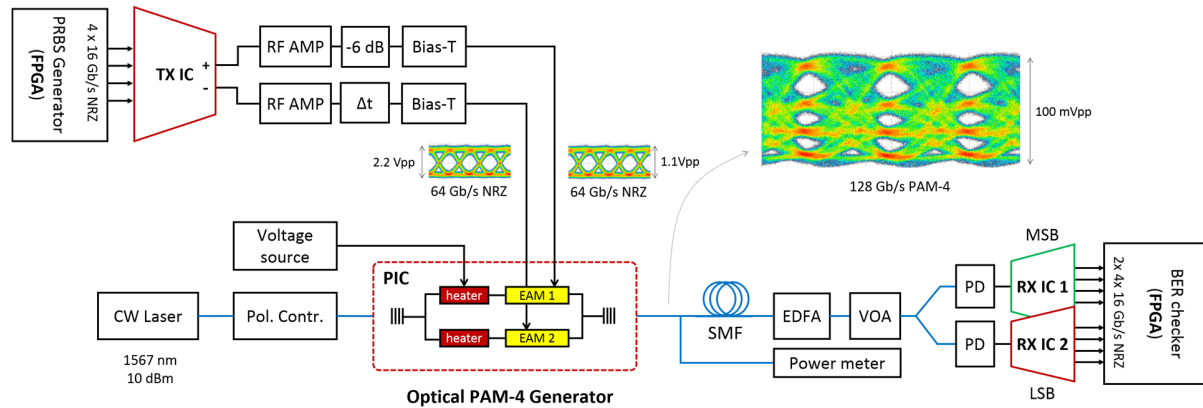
PRBS Generator (FPGA)

4 x 16 Gb/s NRZ

TX IC

+

-

RF AMP

-6 dB

Bias-T

RF AMP

Δt

Bias-T

2.2 Vpp

64 Gb/s NRZ

64 Gb/s NRZ

1.1Vpp

100 mVpp

128 Gb/s PAM-4

Voltage source

PIC

heater

EAM 1

heater

EAM 2

CW Laser

1567 nm
10 dBm

Pol. Contr.

Optical PAM-4 Generator

SMF

EDFA

VOA

Power meter

MSB

PD

RX IC 1

PD

RX IC 2

LSB

BER checker (FPGA)

2x 4x 16 Gb/s NRZ